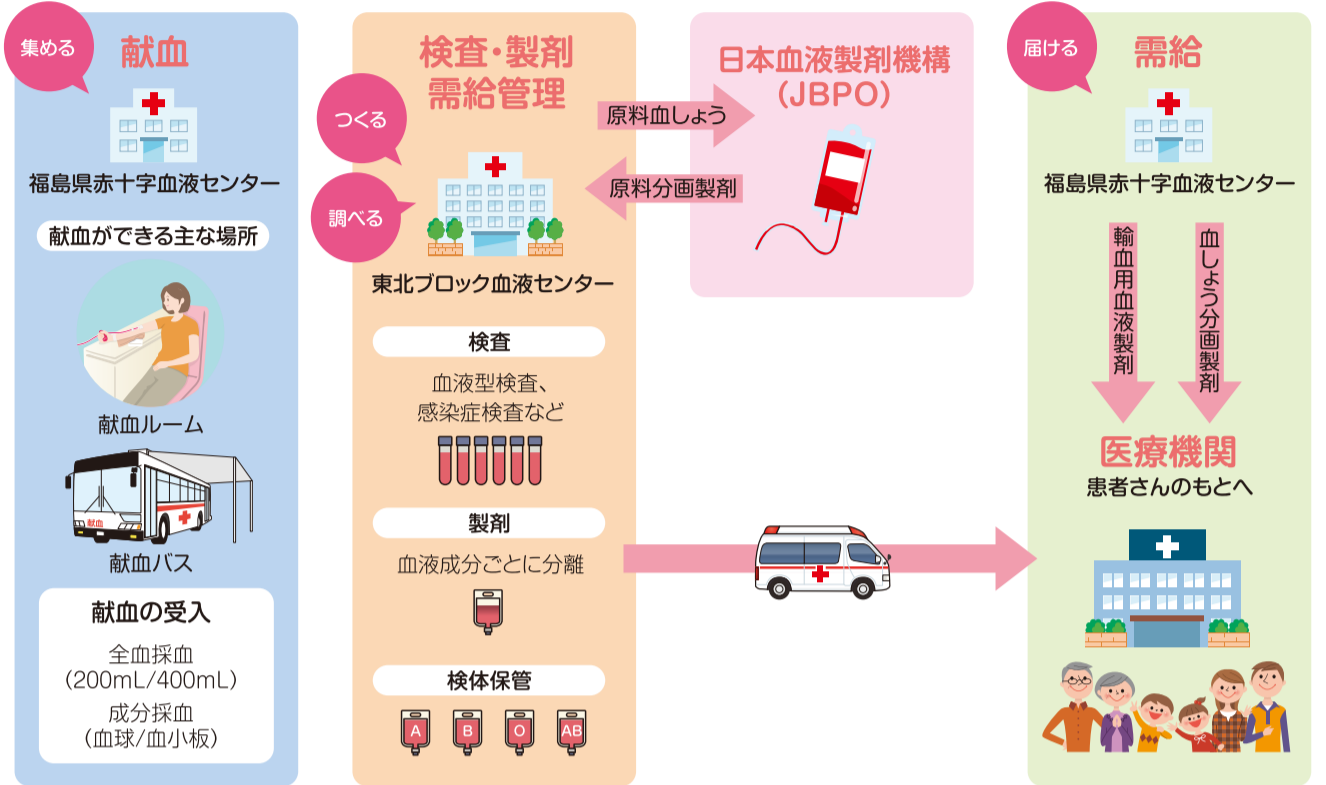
集める
献血

福島県赤十字血液センター

献血ができる主な場所

献血ルーム

献血

献血バス

献血の受入

全血採血
（200mL/400mL）

成分採血
（血球/血小板）

検査・製剤
需給管理

つくる

調べる

東北ブロック血液センター

検査

血液型検査、
感染症検査など

製剤

血液成分ごとに分離

検体保管

A B O AB

原料血しょう

原料分画製剤

日本血液製剤機構
（JBPO）

届ける
需給

福島県赤十字血液センター

輸血用血液製剤

血しょう分画製剤

医療機関
患者さんのもとへ